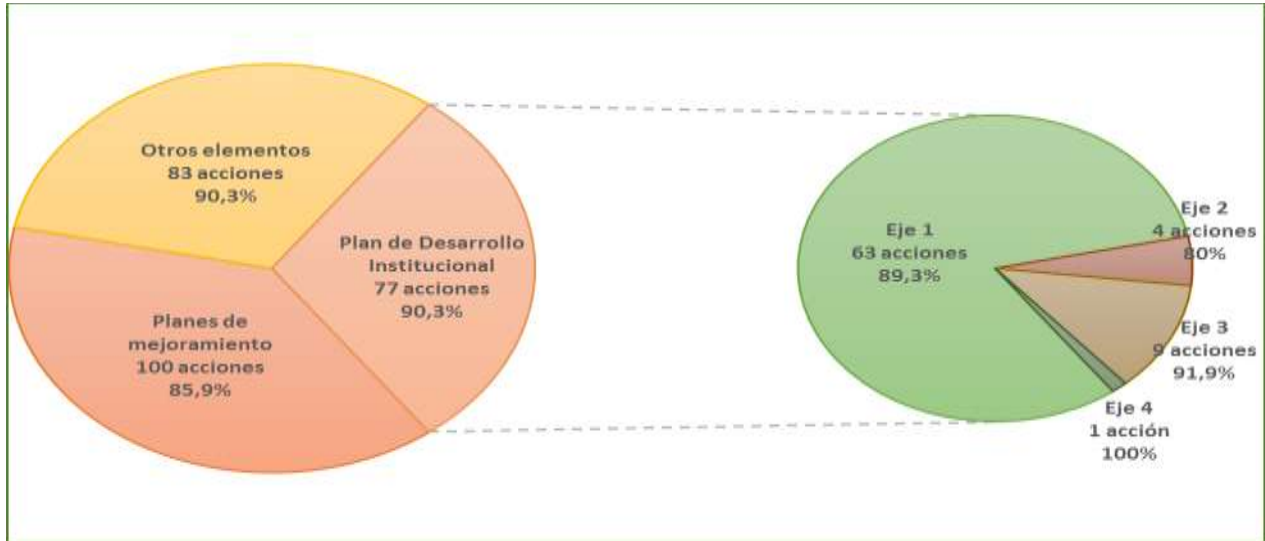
Otros elementos
83 acciones
90,3%

Plan de Desarrollo Institucional
77 acciones
90,3%

Planes de mejoramiento
100 acciones
85,9%

Eje 1
63 acciones
89,3%

Eje 2
4 acciones
80%

Eje 3
9 acciones
91,9%

Eje 4
1 acción
100%